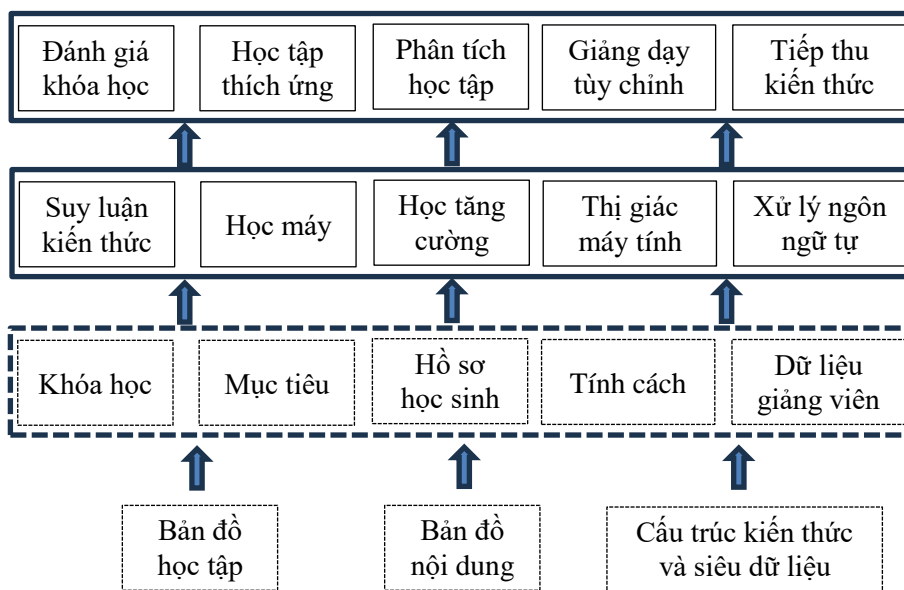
Đánh giá khóa học

Học tập thích ứng

Phân tích học tập

Giảng dạy tùy chỉnh

Tiếp thu kiến thức

Suy luận kiến thức

Học máy

Học tăng cường

Thị giác máy tính

Xử lý ngôn ngữ tự

Khóa học

Mục tiêu

Hồ sơ học sinh

Tính cách

Dữ liệu giảng viên

Bản đồ học tập

Bản đồ nội dung

Cấu trúc kiến thức và siêu dữ liệu